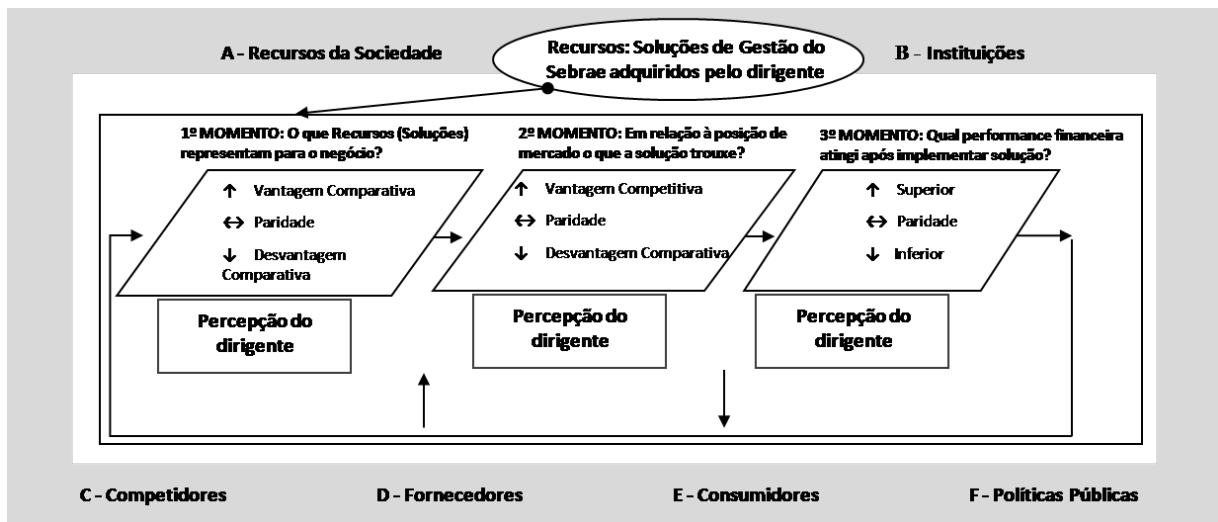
A - Recursos da Sociedade

Recursos: Soluções de Gestão do Sebrae adquiridos pelo dirigente

B - Instituições

1º MOMENTO: O que Recursos (Soluções) representam para o negócio?

↑ Vantagem Comparativa
↔ Paridade
↓ Desvantagem Comparativa

Percepção do dirigente

2º MOMENTO: Em relação à posição de mercado o que a solução trouxe?

↑ Vantagem Competitiva
↔ Paridade
↓ Desvantagem Comparativa

Percepção do dirigente

3º MOMENTO: Qual performance financeira atingi após implementar solução?

↑ Superior
↔ Paridade
↓ Inferior

Percepção do dirigente

C - Competidores

D - Fornecedores

E - Consumidores

F - Políticas Públicas